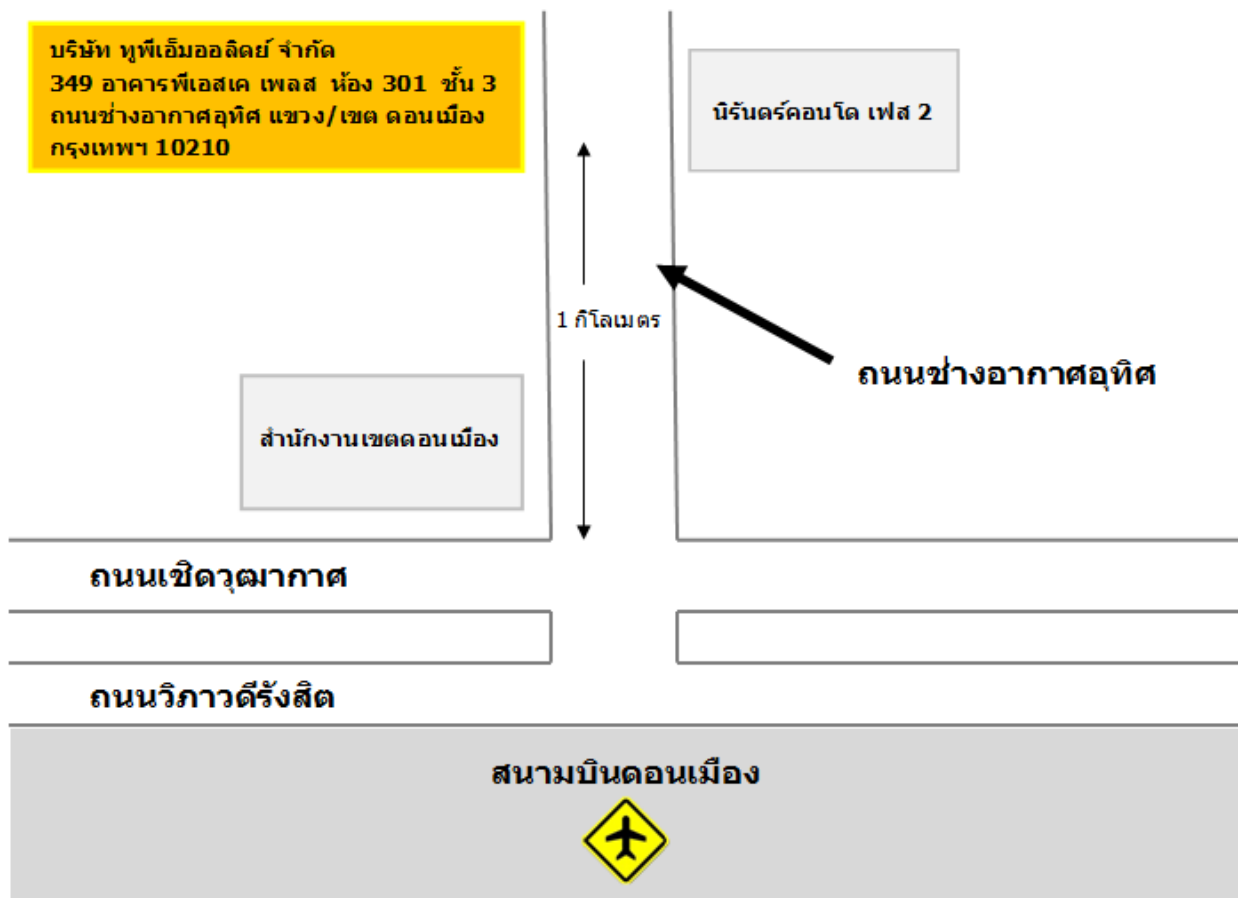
บริษัท ทูพีเอ็มออลิดย์ จำกัด
349 อาคารพีเอสเค เพลส ห้อง 301 ชั้น 3
ถนนช่างอากาศอุทิศ แขวง/เขต ดอนเมือง
กรุงเทพฯ 10210

นิรันดร์คอนโด เฟส 2

1 กิโลเมตร

ถนนช่างอากาศอุทิศ

สำนักงานเขตดอนเมือง

ถนนเชิดวุฒากาศ

ถนนวิภาวดีรังสิต

สนามบินดอนเมือง